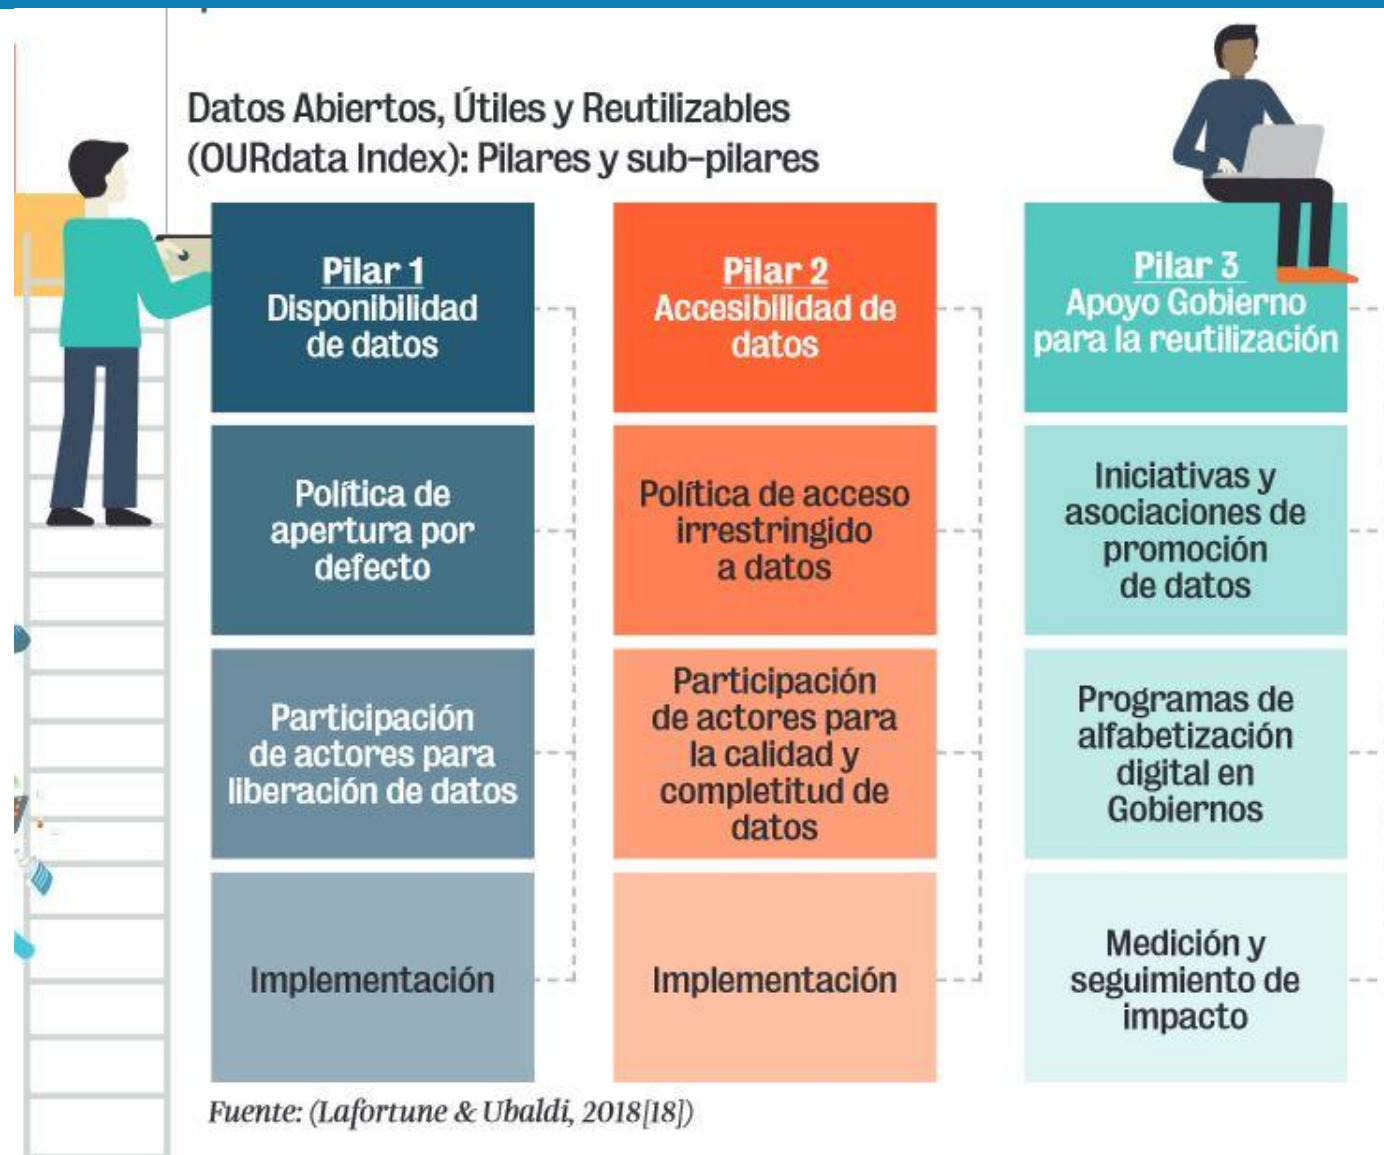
Datos Abiertos, Útiles y Reutilizables (OURdata Index): Pilares y sub-pilares

| Pilar 1 Disponibilidad de datos | Pilar 2 Accesibilidad de datos | Pilar 3 Apoyo Gobierno para la reutilización |
|---|---|---|
| Política de apertura por defecto | Política de acceso irrestringido a datos | Iniciativas y asociaciones de promoción de datos |
| Participación de actores para liberación de datos | Participación de actores para la calidad y completitud de datos | Programas de alfabetización digital en Gobiernos |
| Implementación | Implementación | Medición y seguimiento de impacto |

Fuente: (Lafortune & Ubaldi, 2018[18])